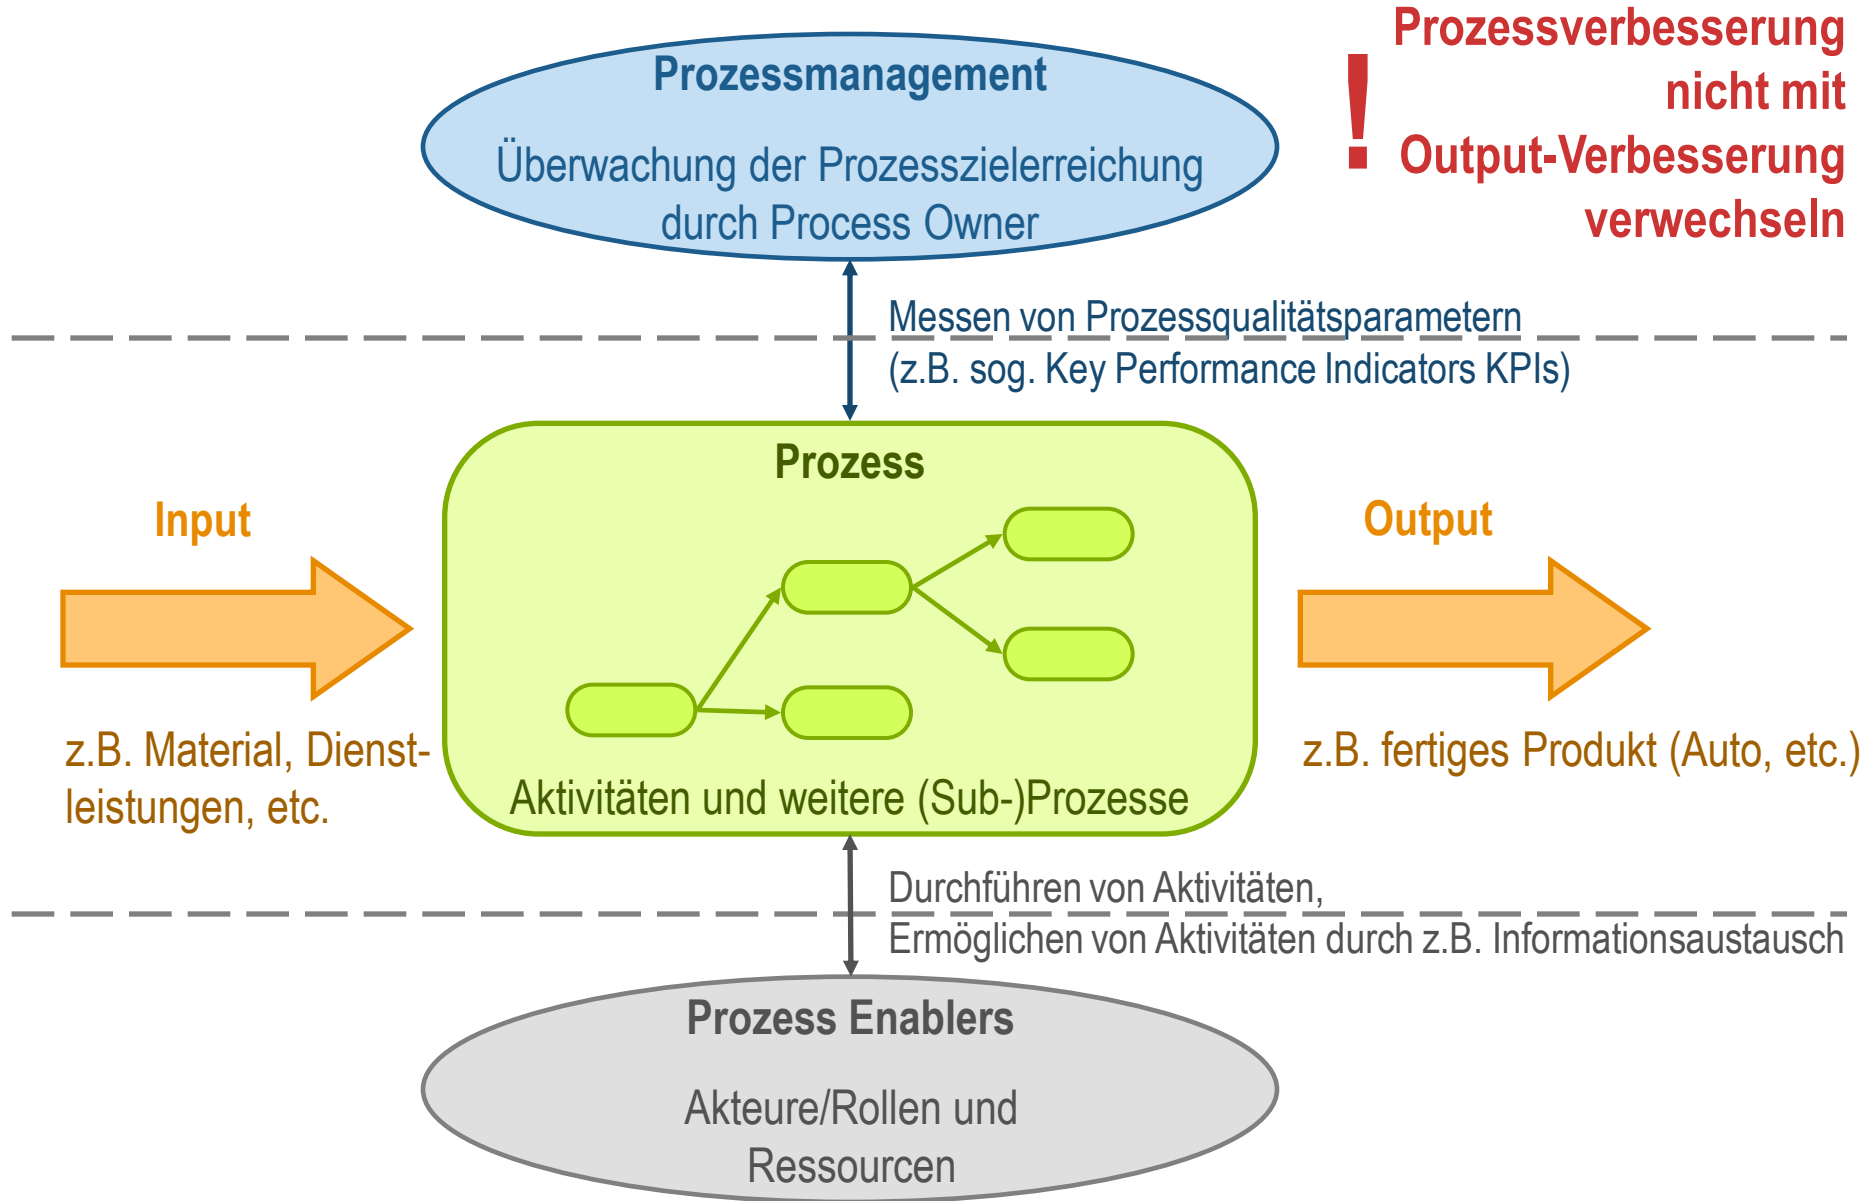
Prozessmanagement

Überwachung der Prozesszielerreichung durch Process Owner

! Prozessverbesserung nicht mit Output-Verbesserung verwechseln

Messen von Prozessqualitätsparametern
(z.B. sog. Key Performance Indicators KPIs)

Input

Prozess

Output

z.B. Material, Dienstleistungen, etc.

Aktivitäten und weitere (Sub-)Prozesse

z.B. fertiges Produkt (Auto, etc.)

Durchführen von Aktivitäten,
Ermöglichen von Aktivitäten durch z.B. Informationsaustausch

Prozess Enablers

Akteure/Rollen und Ressourcen